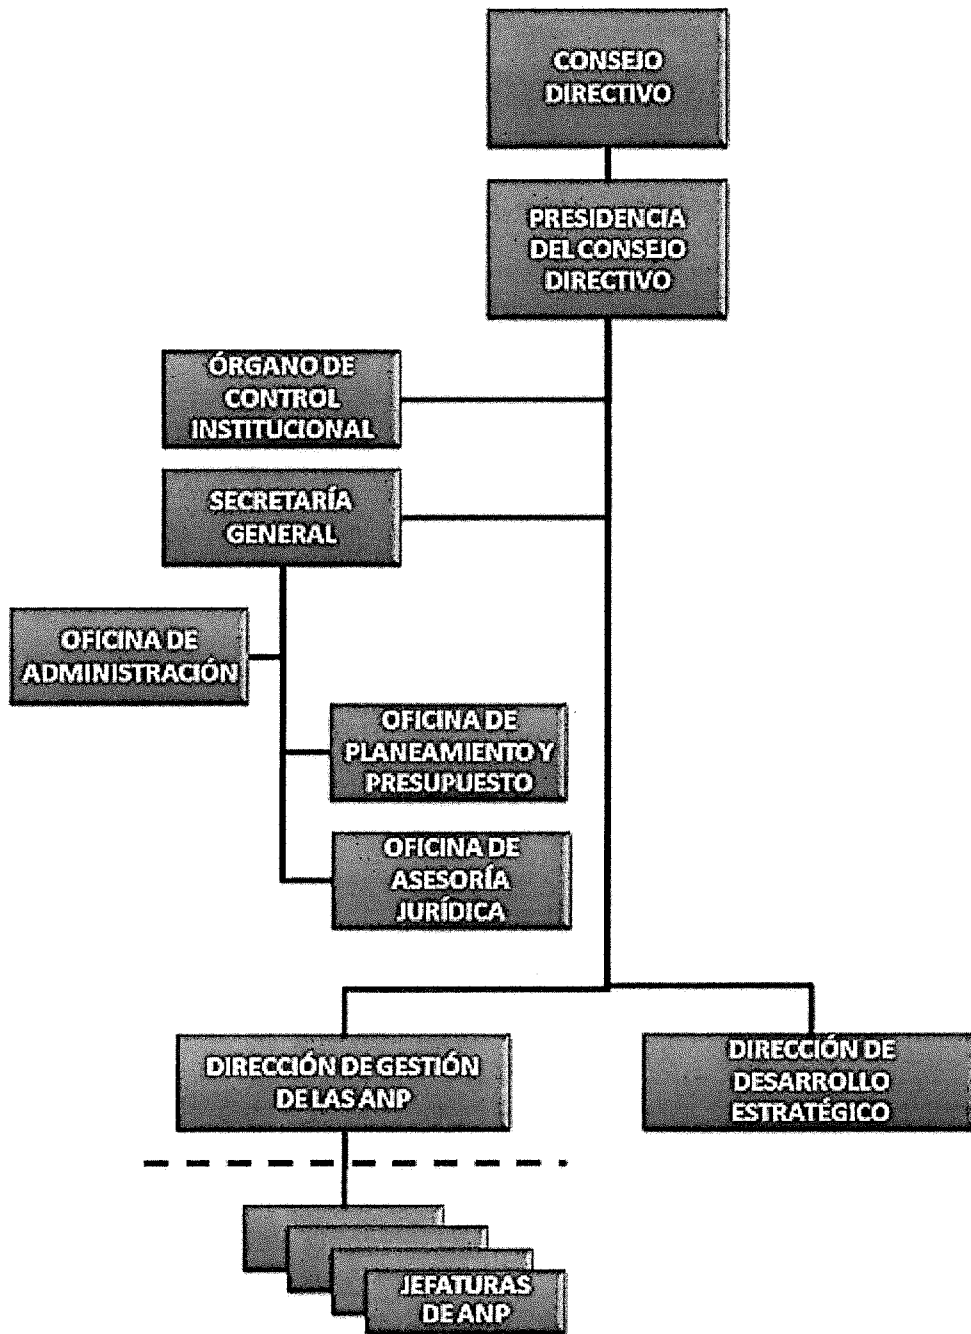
CONSEJO DIRECTIVO

PRESIDENCIA DEL CONSEJO DIRECTIVO

ÓRGANO DE CONTROL INSTITUCIONAL

SECRETARÍA GENERAL

OFICINA DE ADMINISTRACIÓN

OFICINA DE PLANEAMIENTO Y PRESUPUESTO

OFICINA DE ASESORÍA JURÍDICA

DIRECCIÓN DE GESTIÓN DE LAS ANP

DIRECCIÓN DE DESARROLLO ESTRATÉGICO

JEFATURAS DE ANP